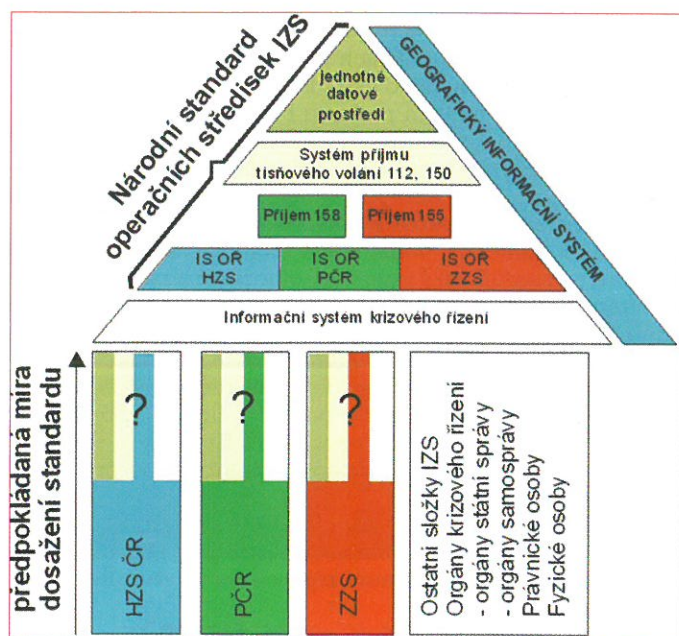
Národní standard operačních středisek IZS

jednotné datové prostředí

GEOGRAFICKÝ INFORMAČNÍ SYSTÉM

Systém příjmu tísňového volání 112, 150

Příjem 158

Příjem 155

IS OŘ HZS

IS OŘ PČR

IS OŘ ZZS

Informační systém krizového řízení

předpokládaná míra dosažení standardu

?

?

?

HZS ČR

PČR

ZZS

Ostatní složky IZS
Orgány krizového řízení
- orgány státní správy
- orgány samosprávy
Právnické osoby
Fyzické osoby